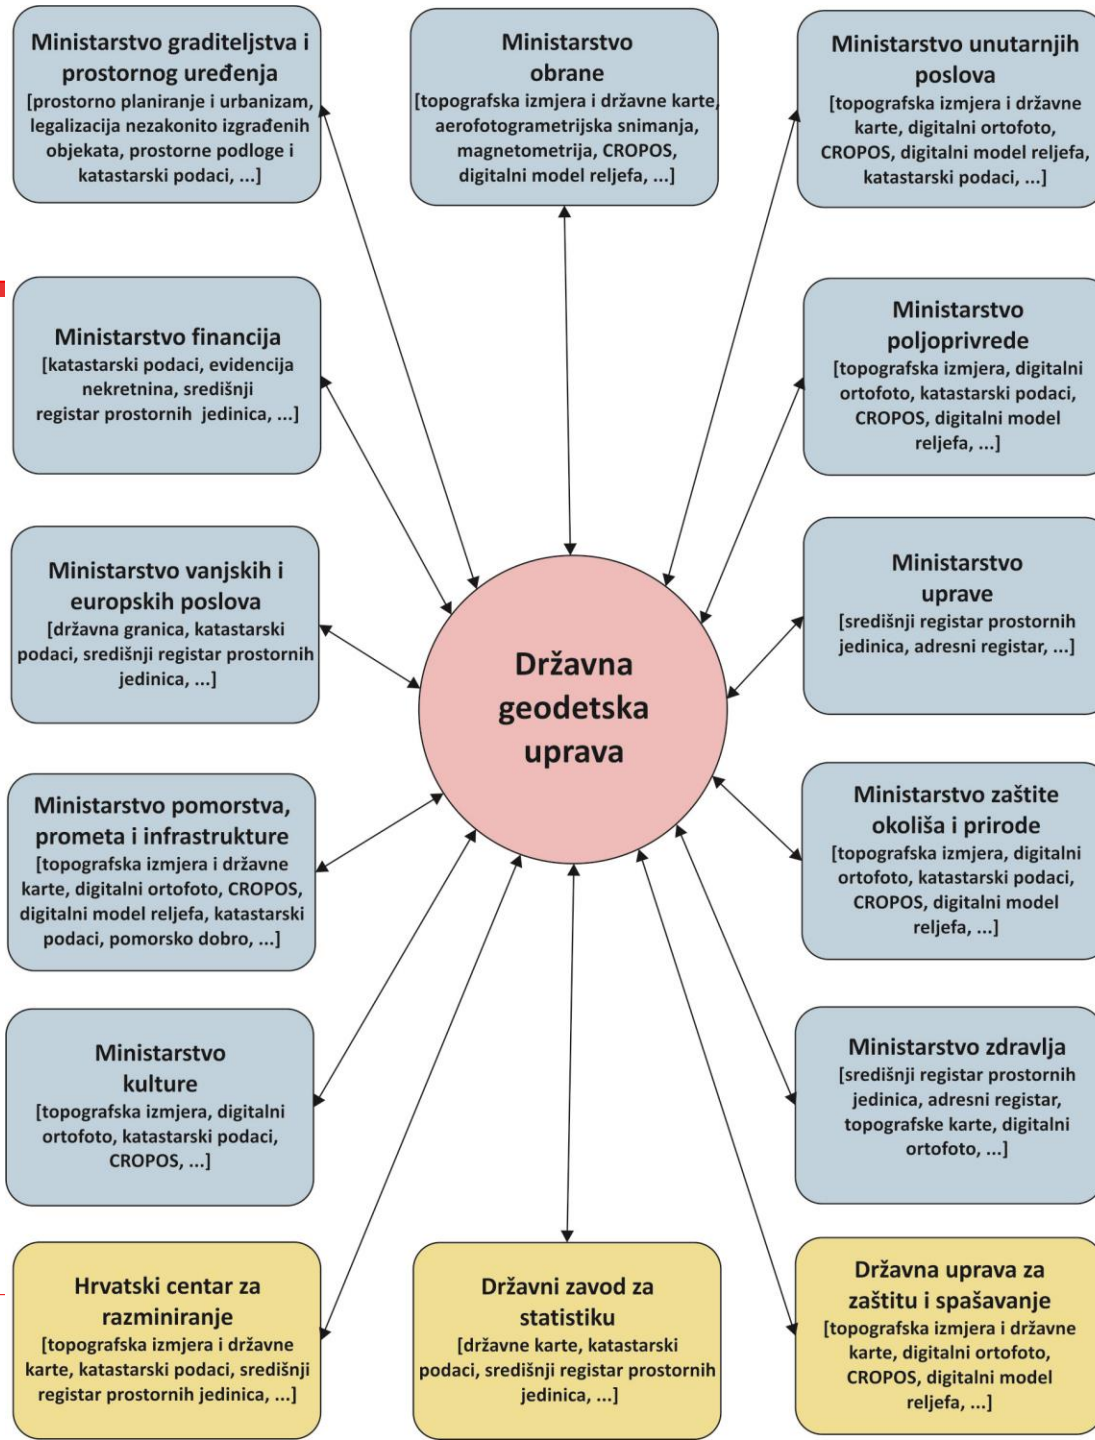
Ministarstvo graditeljstva i prostornog uređenja
[prostorno planiranje i urbanizam, legalizacija nezakonito izgrađenih objekata, prostorne podloge i katastarski podaci, ...]

Ministarstvo obrane
[topografska izmjera i državne karte, aerofotogrametrijska snimanja, magnetometrija, CROPOS, digitalni model reljefa, ...]

Ministarstvo unutarnjih poslova
[topografska izmjera i državne karte, digitalni ortofoto, CROPOS, digitalni model reljefa, katastarski podaci, ...]

Ministarstvo financija
[katastarski podaci, evidencija nekretnina, središnji registar prostornih jedinica, ...]

Ministarstvo poljoprivrede
[topografska izmjera, digitalni ortofoto, katastarski podaci, CROPOS, digitalni model reljefa, ...]

Ministarstvo vanjskih i europskih poslova
[državna granica, katastarski podaci, središnji registar prostornih jedinica, ...]

Državna geodetska uprava

Ministarstvo uprave
[središnji registar prostornih jedinica, adresni registar, ...]

Ministarstvo pomorstva, prometa i infrastrukture
[topografska izmjera i državne karte, digitalni ortofoto, CROPOS, digitalni model reljefa, katastarski podaci, pomorsko dobro, ...]

Ministarstvo zaštite okoliša i prirode
[topografska izmjera, digitalni ortofoto, katastarski podaci, CROPOS, digitalni model reljefa, ...]

Ministarstvo kulture
[topografska izmjera, digitalni ortofoto, katastarski podaci, CROPOS, ...]

Ministarstvo zdravlja
[središnji registar prostornih jedinica, adresni registar, topografske karte, digitalni ortofoto, ...]

Hrvatski centar za razminiranje
[topografska izmjera i državne karte, katastarski podaci, središnji registar prostornih jedinica, ...]

Državni zavod za statistiku
[državne karte, katastarski podaci, središnji registar prostornih jedinica, ...]

Državna uprava za zaštitu i spašavanje
[topografska izmjera i državne karte, digitalni ortofoto, CROPOS, digitalni model reljefa, ...]